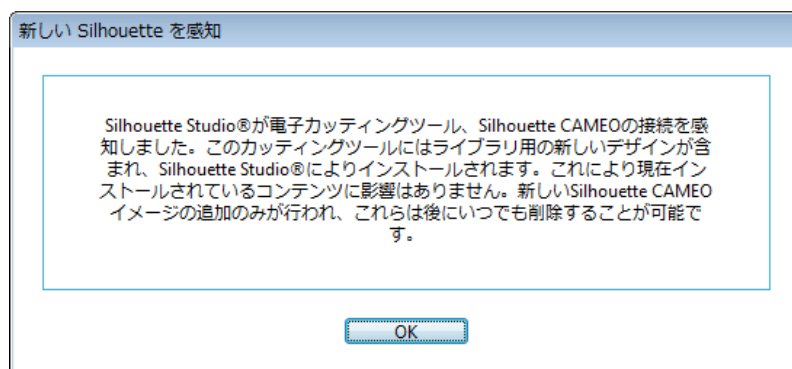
新しい Silhouette を感知

Silhouette Studio®が電子カッティングツール、Silhouette CAMEOの接続を感知しました。このカッティングツールにはライブラリ用の新しいデザインが含まれ、Silhouette Studio®によりインストールされます。これにより現在インストールされているコンテンツに影響はありません。新しいSilhouette CAMEOイメージの追加のみが行われ、これらは後にいつでも削除することが可能です。

OK